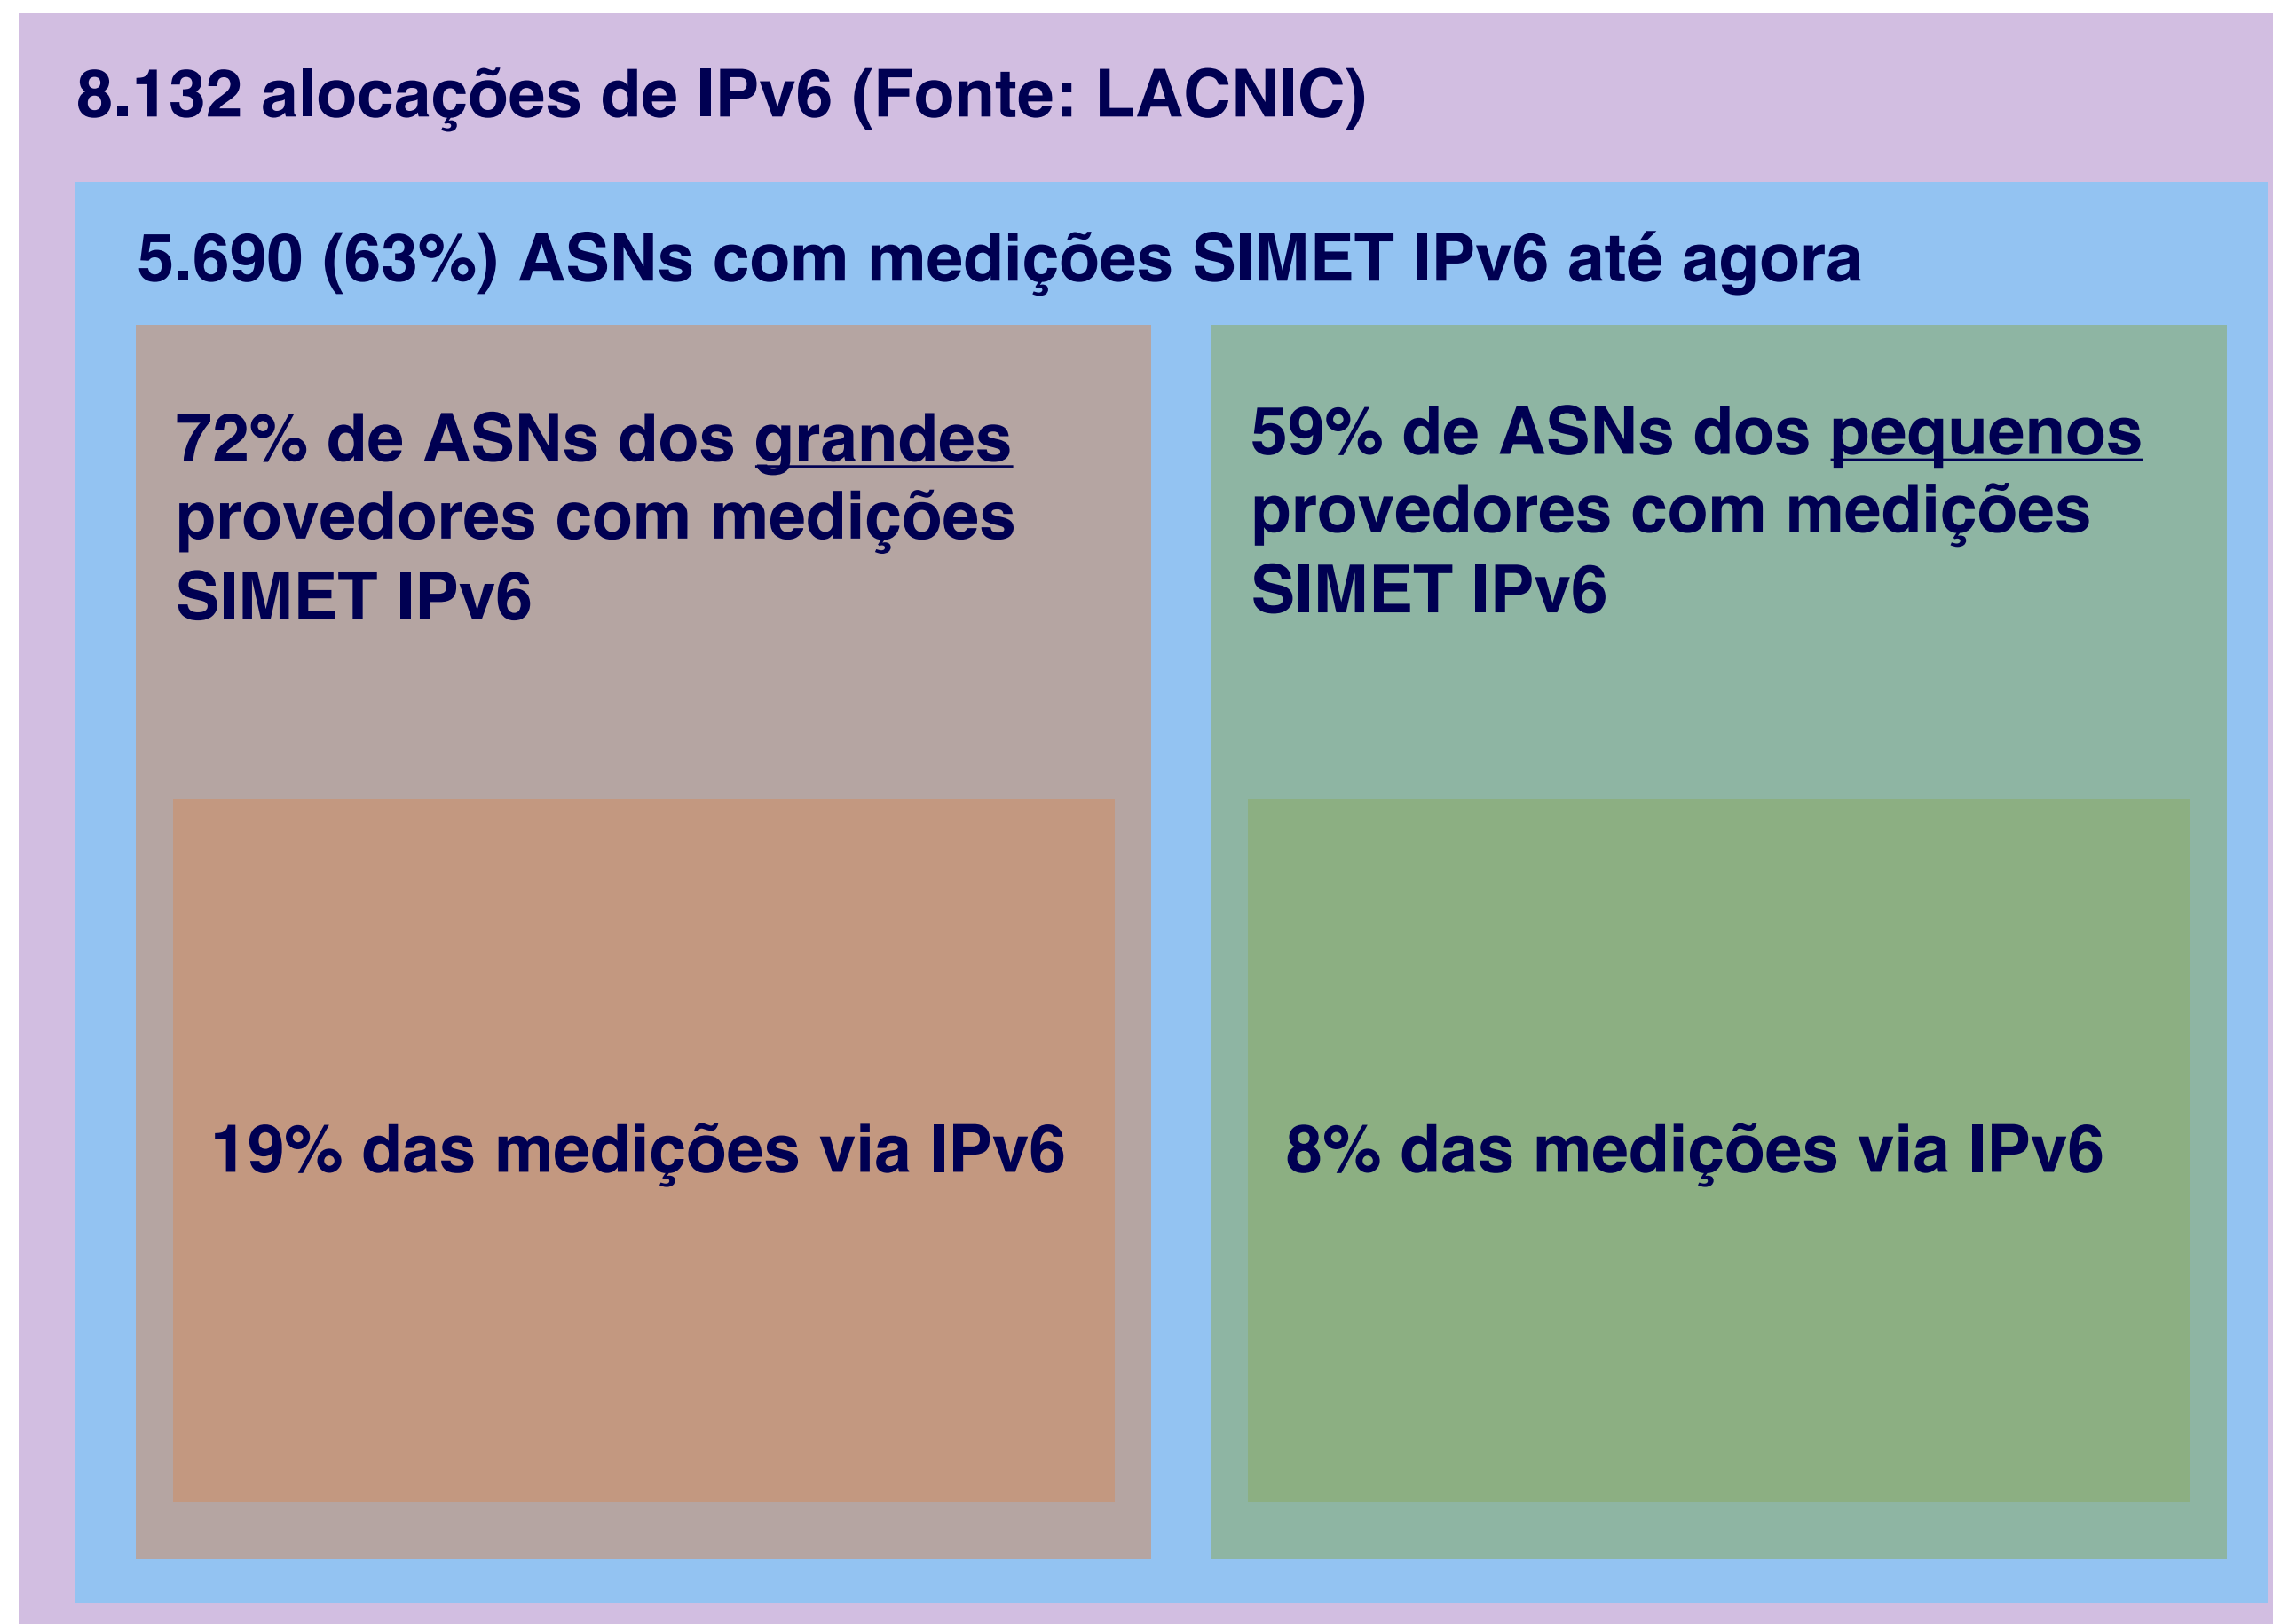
8.132 alocações de IPv6 (Fonte: LACNIC)

5.690 (63%) ASNs com medições SIMET IPv6 até agora

72% de ASNs dos grandes provedores com medições SIMET IPv6

19% das medições via IPv6

59% de ASNs dos pequenos provedores com medições SIMET IPv6

8% das medições via IPv6